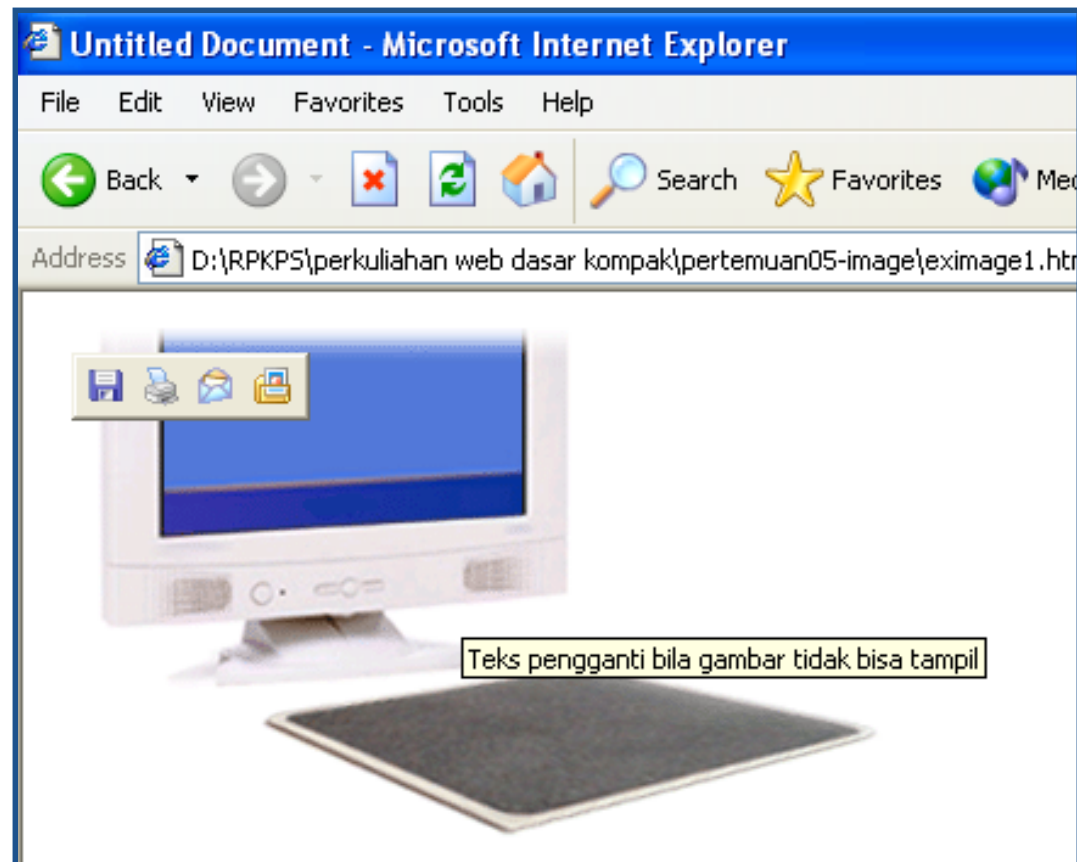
Untitled Document - Microsoft Internet Explorer

File Edit View Favorites Tools Help

Back Search Favorites Med

Address D:\RPKPS\perkuliahan web dasar kompak\pertemuan05-image\eximage1.htm

Teks pengganti bila gambar tidak bisa tampil